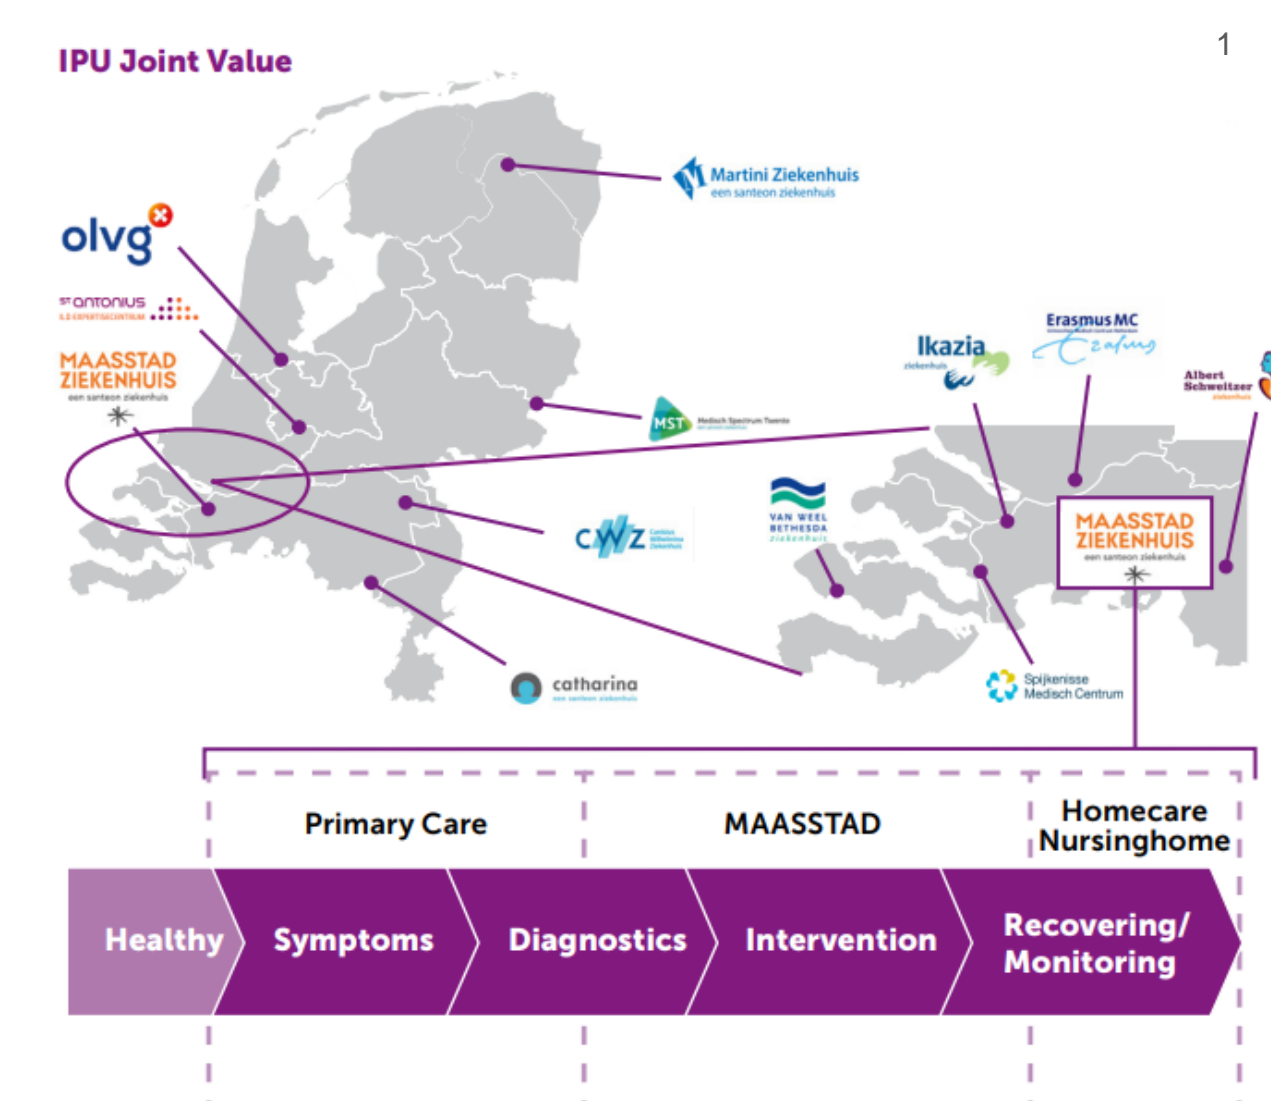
IPU Joint Value

1

Martini Ziekenhuis
een santeon ziekenhuis

olvg

ST ANTONIUS
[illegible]

MAASSTAD
ZIEKENHUIS
een santeon ziekenhuis

Erasmus MC

Ikazia
ziekenhuis

Albert Schweitzer
ziekenhuis

MST Medisch Spectrum Twente

CWZ

VAN WEEL BETHESDA ziekenhuis

MAASSTAD
ZIEKENHUIS
een santeon ziekenhuis

catharina
een santeon ziekenhuis

Spijkenisse Medisch Centrum

Primary Care

MAASSTAD

Homecare
Nursinghome

Healthy

Symptoms

Diagnostics

Intervention

Recovering/
Monitoring